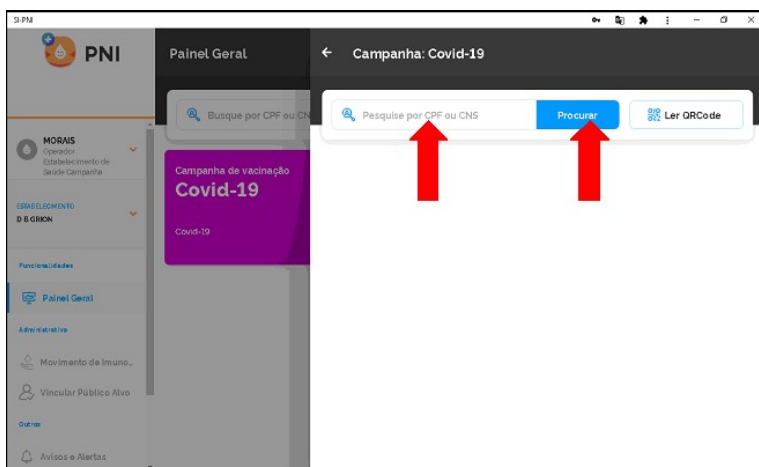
SI-PNI

PNI

MORAIS
Operador
Estabelecimento de Saúde Campanha

ESTABELECIMENTO
D B GRION

Funcionalidades

Painel Geral

Administrativo

Movimento de Imuno...

Vincular Público Alvo

Outros

Avisos e Alertas

Painel Geral

Busque por CPF ou CN

Campanha de vacinação
Covid-19

Covid-19

← Campanha: Covid-19

Pesquise por CPF ou CNS

Procurar

Ler QRCode